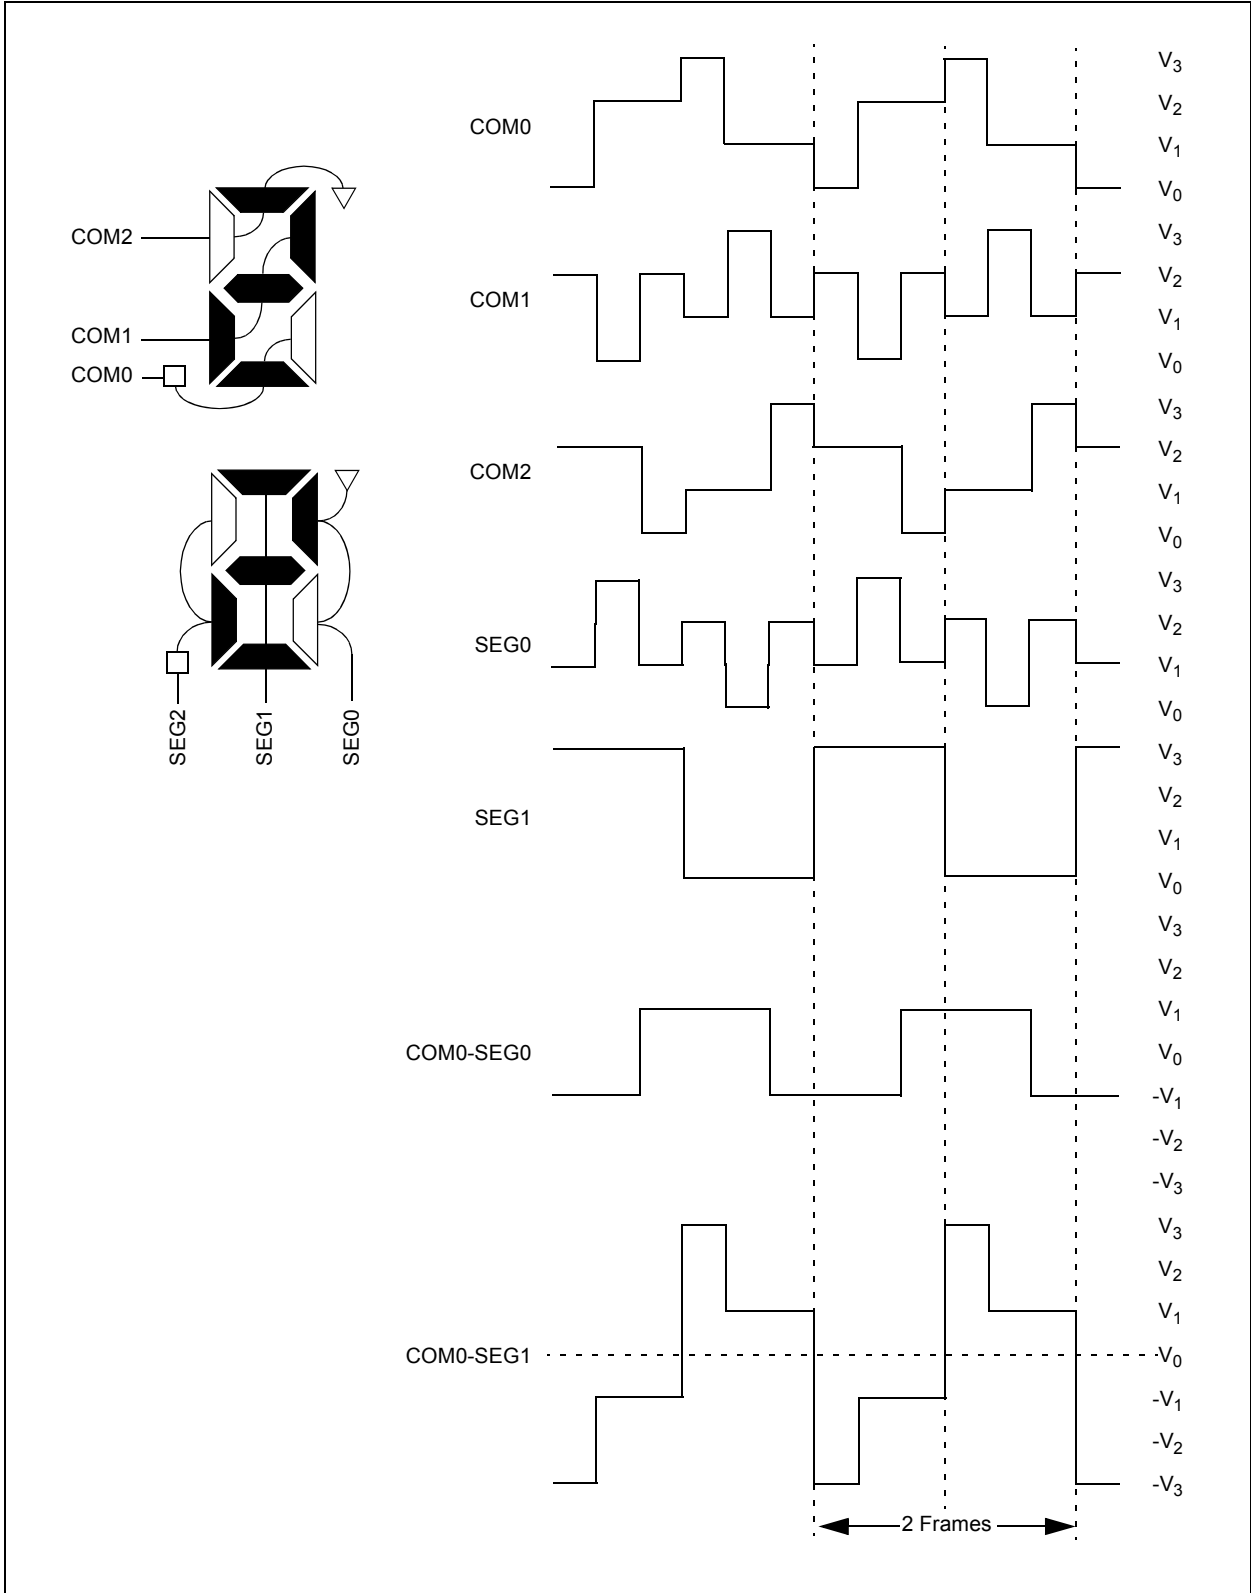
COM2
COM1
COM0

SEG2
SEG1
SEG0

COM0
$V_3$
$V_2$
$V_1$
$V_0$

COM1
$V_3$
$V_2$
$V_1$
$V_0$

COM2
$V_3$
$V_2$
$V_1$
$V_0$

SEG0
$V_3$
$V_2$
$V_1$
$V_0$

SEG1
$V_3$
$V_2$
$V_1$
$V_0$

COM0-SEG0
$V_3$
$V_2$
$V_1$
$V_0$
$-V_1$
$-V_2$
$-V_3$

COM0-SEG1
$V_3$
$V_2$
$V_1$
$V_0$
$-V_1$
$-V_2$
$-V_3$

2 Frames